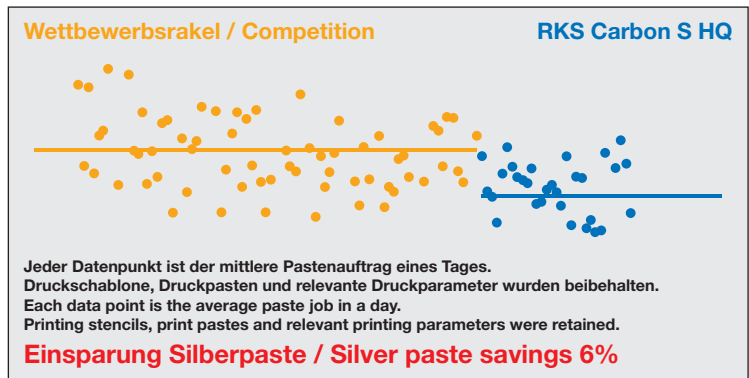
Wettbewerbsrakel / Competition

RKS Carbon S HQ

Jeder Datenpunkt ist der mittlere Pastenauftrag eines Tages.
Druckschablone, Druckpasten und relevante Druckparameter wurden beibehalten.
Each data point is the average paste job in a day.
Printing stencils, print pastes and relevant printing parameters were retained.

Einsparung Silberpaste / Silver paste savings 6%